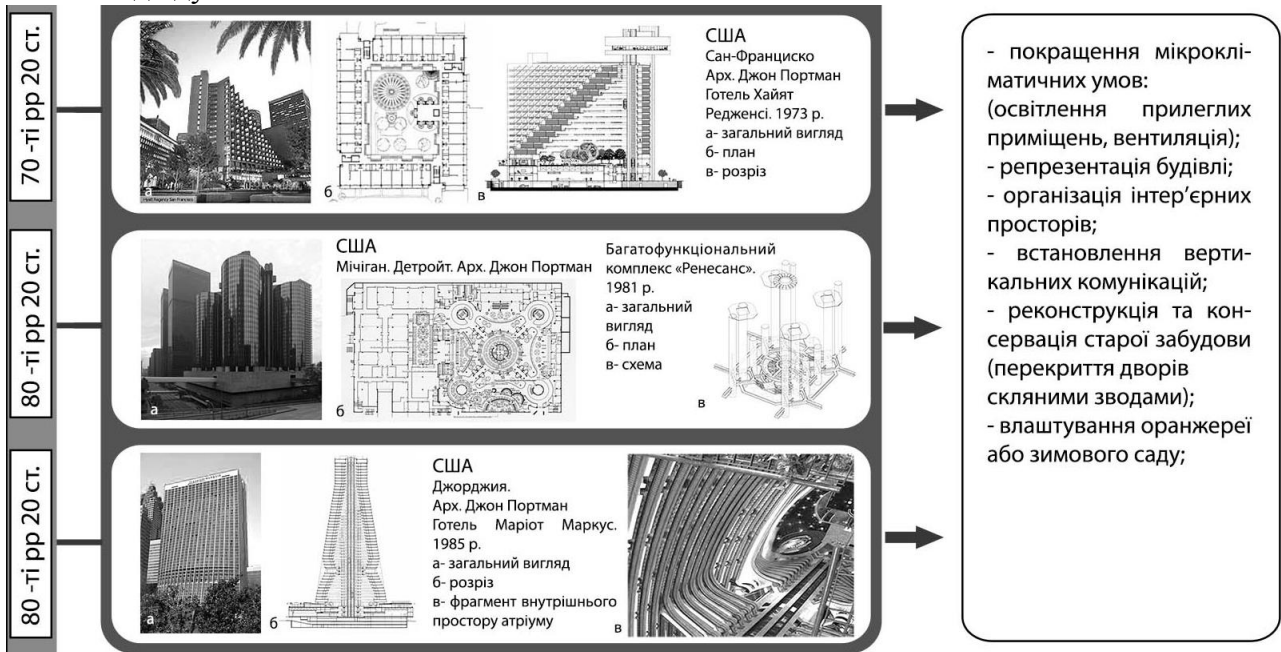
70-ті рр 20 ст.

а
б
в

США
Сан-Франциско
Арх. Джон Портман
Готель Хайят Редженсі. 1973 р.
а- загальний вигляд
б- план
в- розріз

80-ті рр 20 ст.

США
Мічіган. Детройт. Арх. Джон Портман

Багатофункціональний комплекс «Ренесанс».
1981 р.
а- загальний вигляд
б- план
в- схема

а
б
в

80-ті рр 20 ст.

а
б

США
Джорджія.
Арх. Джон Портман
Готель Маріот Маркус. 1985 р.
а- загальний вигляд
б- розріз
в- фрагмент внутрішнього простору атріуму

в

- покращення мікрокліматичних умов: (освітлення прилеглих приміщень, вентиляція);
- репрезентація будівлі;
- організація інтер'єрних просторів;
- встановлення вертикальних комунікацій;
- реконструкція та консервація старої забудови (перекриття дворів скляними зводами);
- влаштування оранжереї або зимового саду;